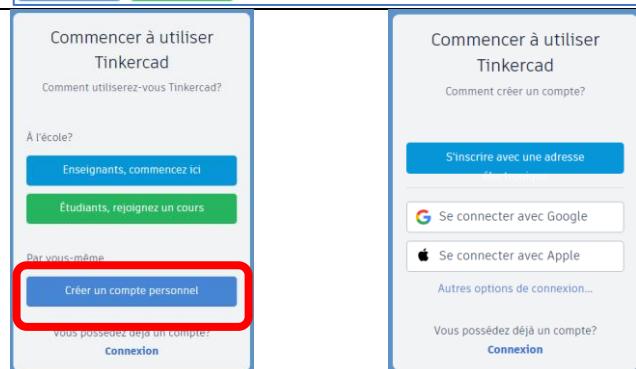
Commencer à utiliser Tinkercad

Comment utiliserez-vous Tinkercad?

À l'école?

Enseignants, commencez ici

Étudiants, rejoignez un cours

Par vous-même

Créer un compte personnel

Vous possédez déjà un compte?

Connexion

Commencer à utiliser Tinkercad

Comment créer un compte?

S'inscrire avec une adresse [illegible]

Se connecter avec Google

Se connecter avec Apple

Autres options de connexion...

Vous possédez déjà un compte?

Connexion